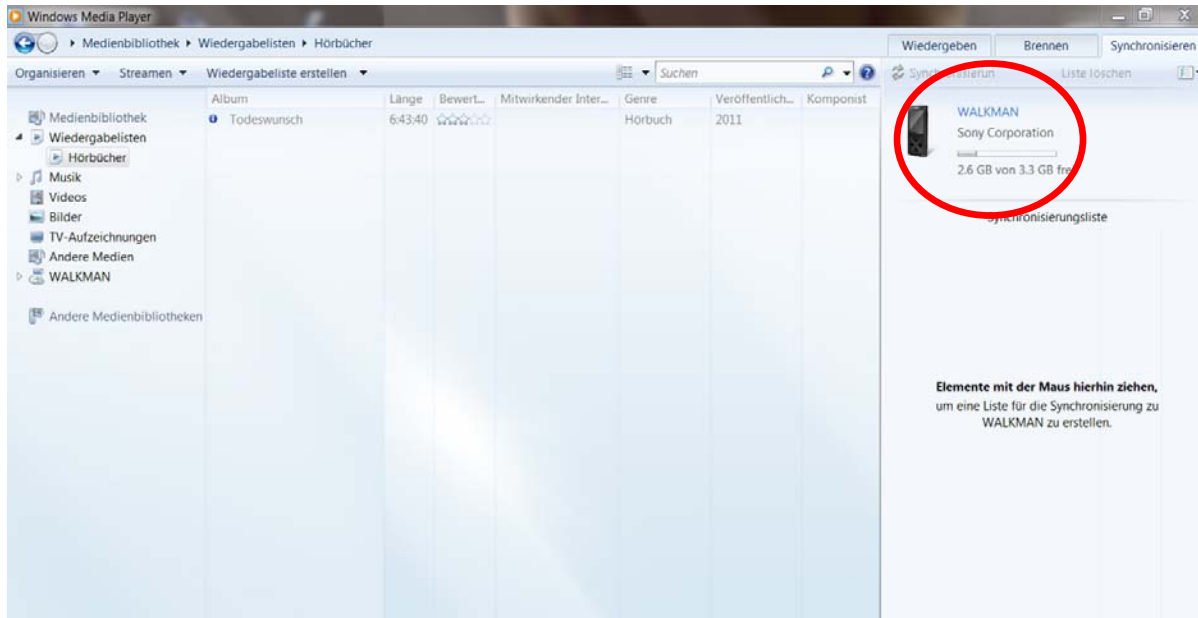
Windows Media Player

▸ Medienbibliothek ▸ Wiedergabelisten ▸ Hörbücher

Wiedergeben | Brennen | Synchronisieren

Organisieren ▾ Streamen ▾ Wiedergabeliste erstellen ▾

Suchen

Synch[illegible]sierun Liste löschen

Medienbibliothek
Wiedergabelisten
Hörbücher
Musik
Videos
Bilder
TV-Aufzeichnungen
Andere Medien
WALKMAN

Andere Medienbibliotheken

| Album | Länge | Bewert... | Mitwirkender Inter... | Genre | Veröffentlich... | Komponist |
|---|---|---|---|---|---|---|
| Todeswunsch | 6:43:40 | | | Hörbuch | 2011 | |

WALKMAN
Sony Corporation
2.6 GB von 3.3 GB fre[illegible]

Synchronisierungsliste

**Elemente mit der Maus hierhin ziehen,** um eine Liste für die Synchronisierung zu WALKMAN zu erstellen.